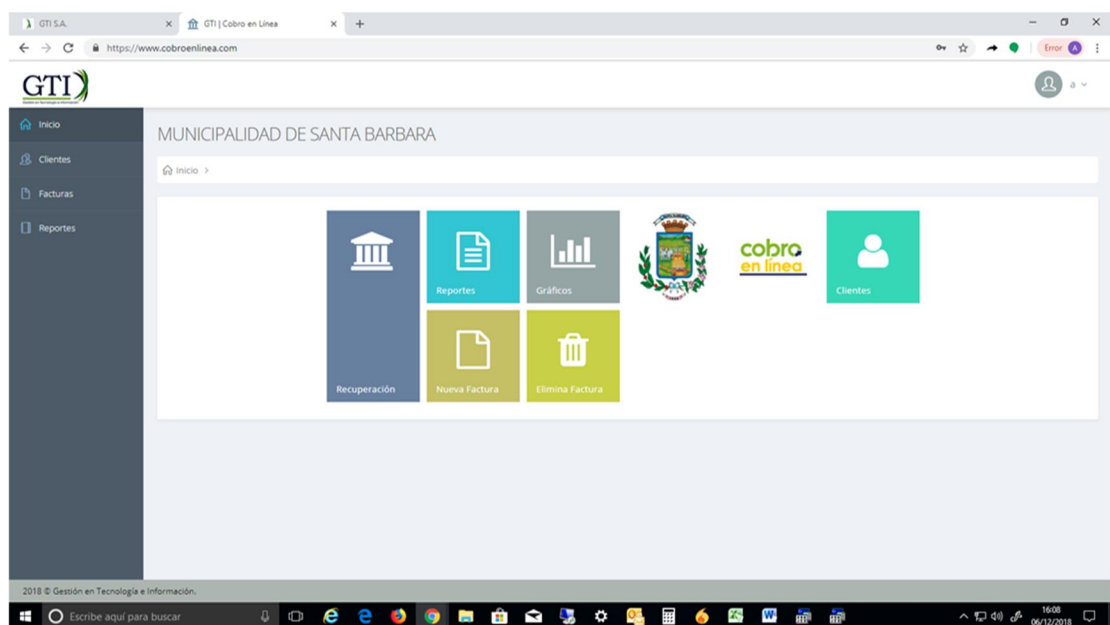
GTI S.A.
GTI | Cobro en Línea
https://www.cobroenlinea.com
Error A
GTI
Gestión en Tecnología e Información
a
Inicio
Clientes
Facturas
Reportes
MUNICIPALIDAD DE SANTA BARBARA
Inicio >
Recuperación
Reportes
Gráficos
cobro en línea
Clientes
Nueva Factura
Elimina Factura
2018 © Gestión en Tecnología e Información.
Escribe aquí para buscar
16:08
06/12/2018